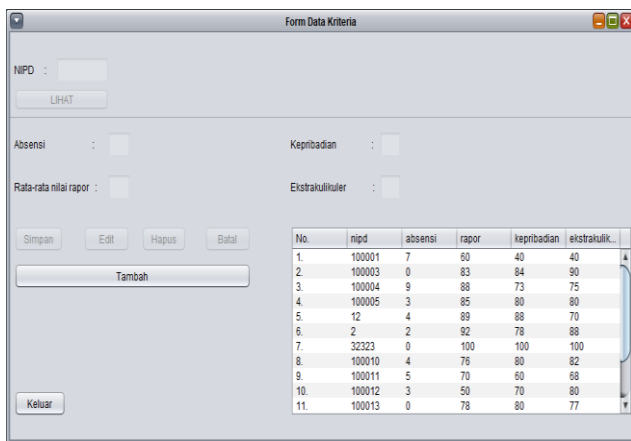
Form Data Kriteria

NIPD :

LIHAT

Absensi :

Kepribadian :

Rata-rata nilai rapor :

Ekstrakulikuler :

Simpan Edit Hapus Batal

Tambah

| No. | nipd | absensi | rapor | kepribadian | ekstrakulik... |
|---|---|---|---|---|---|
| 1. | 100001 | 7 | 60 | 40 | 40 |
| 2. | 100003 | 0 | 83 | 84 | 90 |
| 3. | 100004 | 9 | 88 | 73 | 75 |
| 4. | 100005 | 3 | 85 | 80 | 80 |
| 5. | 12 | 4 | 89 | 88 | 70 |
| 6. | 2 | 2 | 92 | 78 | 88 |
| 7. | 32323 | 0 | 100 | 100 | 100 |
| 8. | 100010 | 4 | 76 | 80 | 82 |
| 9. | 100011 | 5 | 70 | 60 | 68 |
| 10. | 100012 | 3 | 50 | 70 | 80 |
| 11. | 100013 | 0 | 78 | 80 | 77 |

Keluar